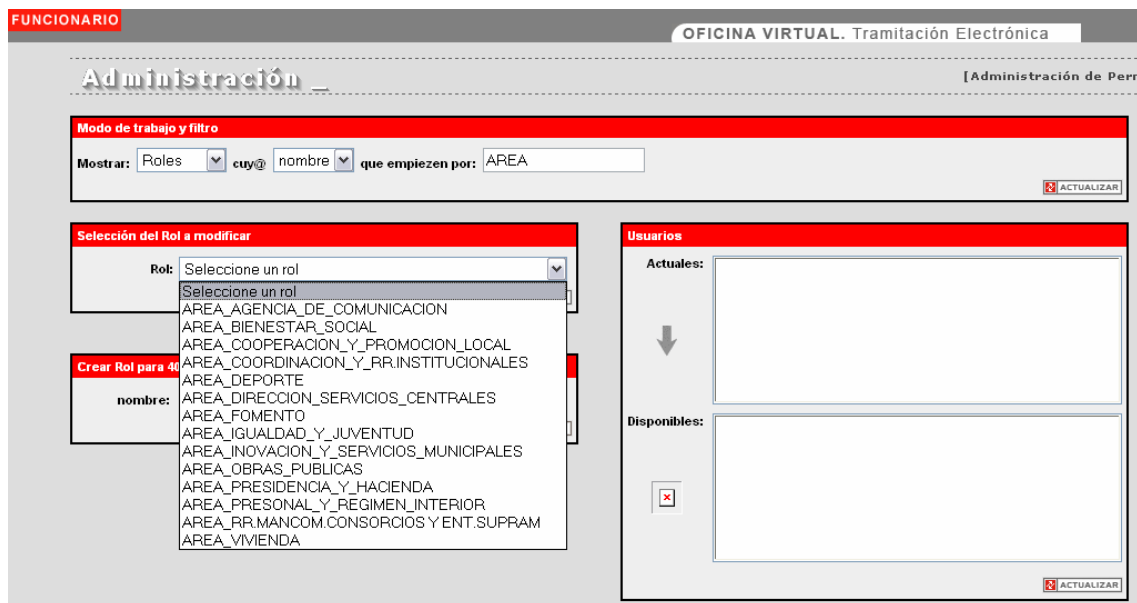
FUNCIONARIO

OFICINA VIRTUAL. Tramitación Electrónica

Administración _

[Administración de Perr

Modo de trabajo y filtro

Mostrar: Roles cuy@ nombre que empiezen por: AREA

ACTUALIZAR

Selección del Rol a modificar

Rol: Seleccione un rol

Seleccione un rol
AREA_AGENCIA_DE_COMUNICACION
AREA_BIENESTAR_SOCIAL
AREA_COOPERACION_Y_PROMOCION_LOCAL
AREA_COORDINACION_Y_RR.INSTITUCIONALES
AREA_DEPORTE
AREA_DIRECCION_SERVICIOS_CENTRALES
AREA_FOMENTO
AREA_IGUALDAD_Y_JUVENTUD
AREA_INOVACION_Y_SERVICIOS_MUNICIPALES
AREA_OBRAS_PUBLICAS
AREA_PRESIDENCIA_Y_HACIENDA
AREA_PRESONAL_Y_REGIMEN_INTERIOR
AREA_RR.MANCOM.CONSORCIOS Y ENT.SUPRAM
AREA_VIVIENDA

Crear Rol para 40

nombre:

Usuarios

Actuales:

Disponibles:

ACTUALIZAR